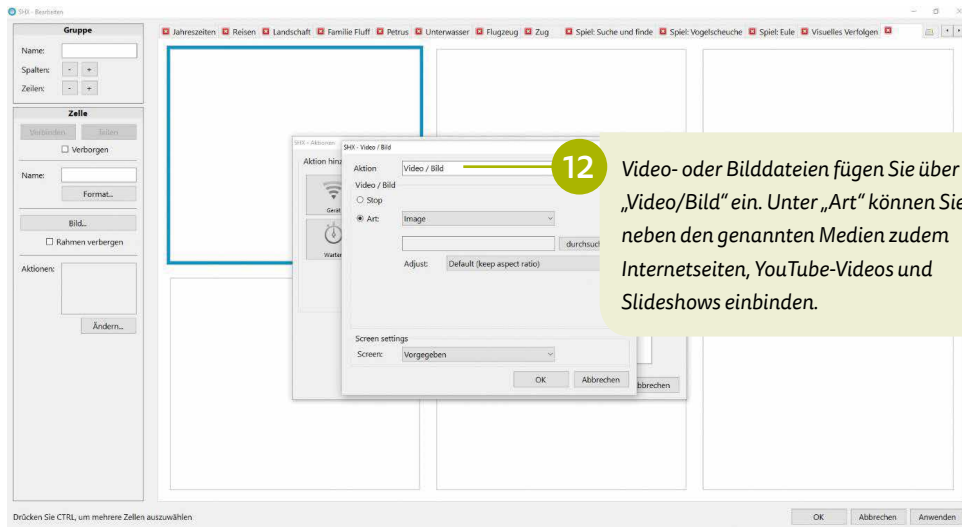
SHX - Bearbeiten

Gruppe
Name:
Spalten: - +
Zeilen: - +

Zelle
Verbinden Teilen
☐ Verborgen
Name:
Format...
Bild...
☐ Rahmen verbergen
Aktionen:
Ändern...

Jahreszeiten Reisen Landschaft Familie Fluff Petrus Unterwasser Flugzeug Zug Spiel: Suche und finde Spiel: Vogelscheuche Spiel: Eule Visuelles Verfolgen

SHX - Aktionen
Aktion hinz
Gerät
Warte

SHX - Video / Bild
Aktion Video / Bild
Video / Bild
○ Stop
◉ Art: Image
durchsuc
Adjust: Default (keep aspect ratio)
Screen settings
Screen: Vorgegeben
OK Abbrechen
bbrechen

12 Video- oder Bilddateien fügen Sie über „Video/Bild" ein. Unter „Art" können Sie neben den genannten Medien zudem Internetseiten, YouTube-Videos und Slideshows einbinden.

Drücken Sie CTRL, um mehrere Zellen auszuwählen
OK Abbrechen Anwenden